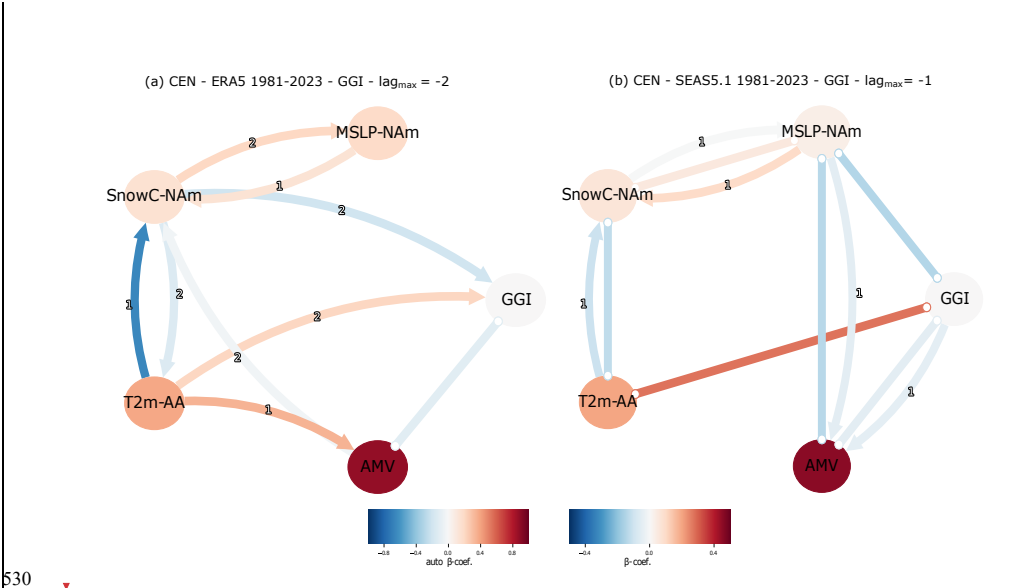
(a) CEN - ERA5 1981-2023 - GGI - lag$_{max}$ = -2

MSLP-NAm

SnowC-NAm

GGI

T2m-AA

AMV

2

1

2

1

2

2

2

1

(b) CEN - SEAS5.1 1981-2023 - GGI - lag$_{max}$= -1

MSLP-NAm

SnowC-NAm

GGI

T2m-AA

AMV

1

1

1

1

1

−0.8 −0.4 0.0 0.4 0.8
auto β-coef.

−0.4 0.0 0.4
β-coef.

530